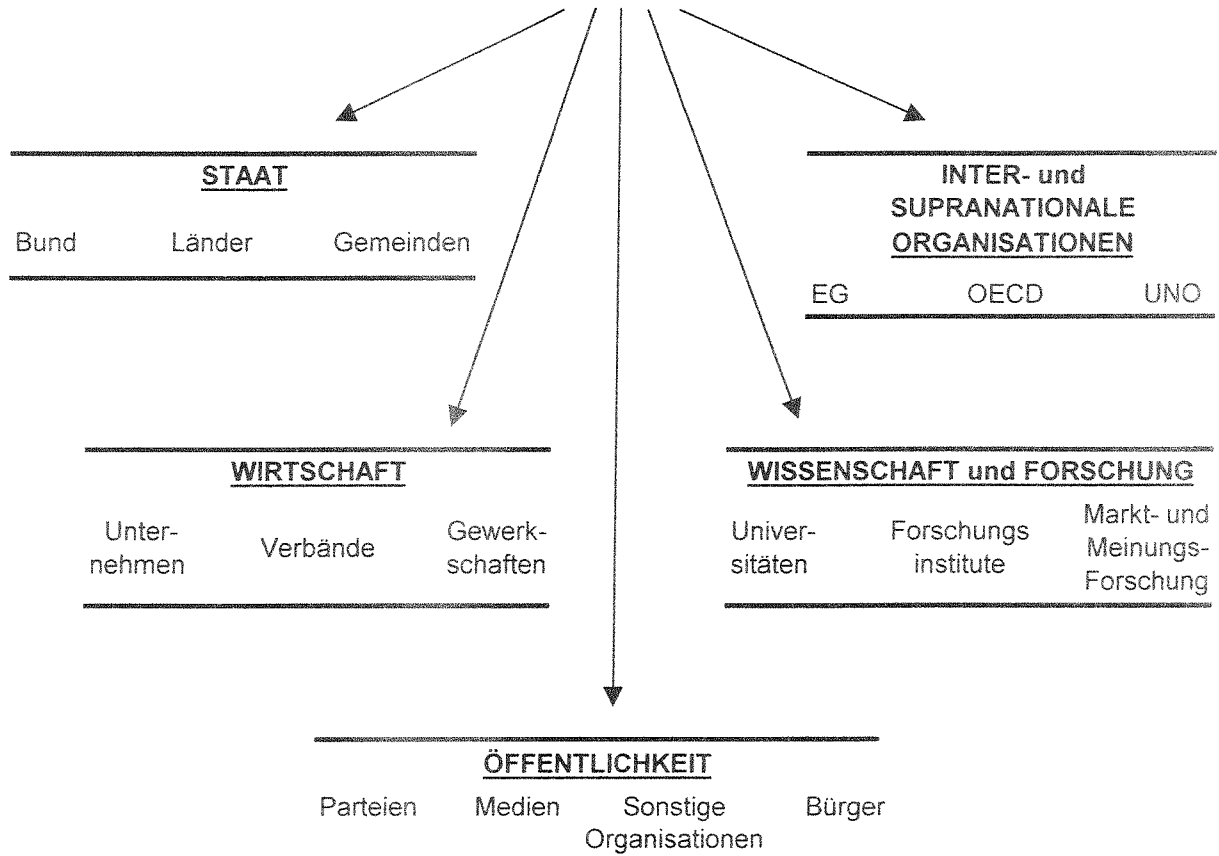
STAAT

Bund Länder Gemeinden

INTER- und SUPRANATIONALE ORGANISATIONEN

EG OECD UNO

WIRTSCHAFT

Unternehmen Verbände Gewerkschaften

WISSENSCHAFT und FORSCHUNG

Universitäten Forschungs institute Markt- und Meinungs-Forschung

ÖFFENTLICHKEIT

Parteien Medien Sonstige Organisationen Bürger